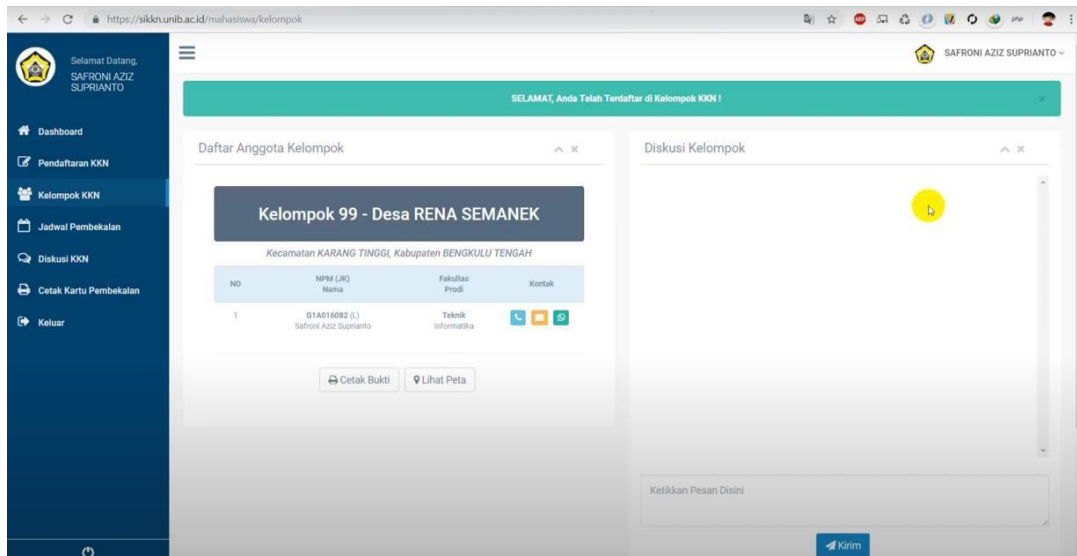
https://sikkn.unib.ac.id/mahasiswa/kelompok

Selamat Datang,
SAFRONI AZIZ SUPRIANTO

SAFRONI AZIZ SUPRIANTO

Dashboard
Pendaftaran KKN
Kelompok KKN
Jadwal Pembekalan
Diskusi KKN
Cetak Kartu Pembekalan
Keluar

SELAMAT, Anda Telah Terdaftar di Kelompok KKN !

Daftar Anggota Kelompok

Kelompok 99 - Desa RENA SEMANEK

Kecamatan KARANG TINGGI, Kabupaten BENGKULU TENGAH

| NO | NPM (JK) Nama | Fakultas Prodi | Kontak |
|---|---|---|---|
| 1 | G1A016082 (L) Safroni Aziz Suprianto | Teknik Informatika | |

Cetak Bukti
Lihat Peta

Diskusi Kelompok

Ketikkan Pesan Disini

Kirim